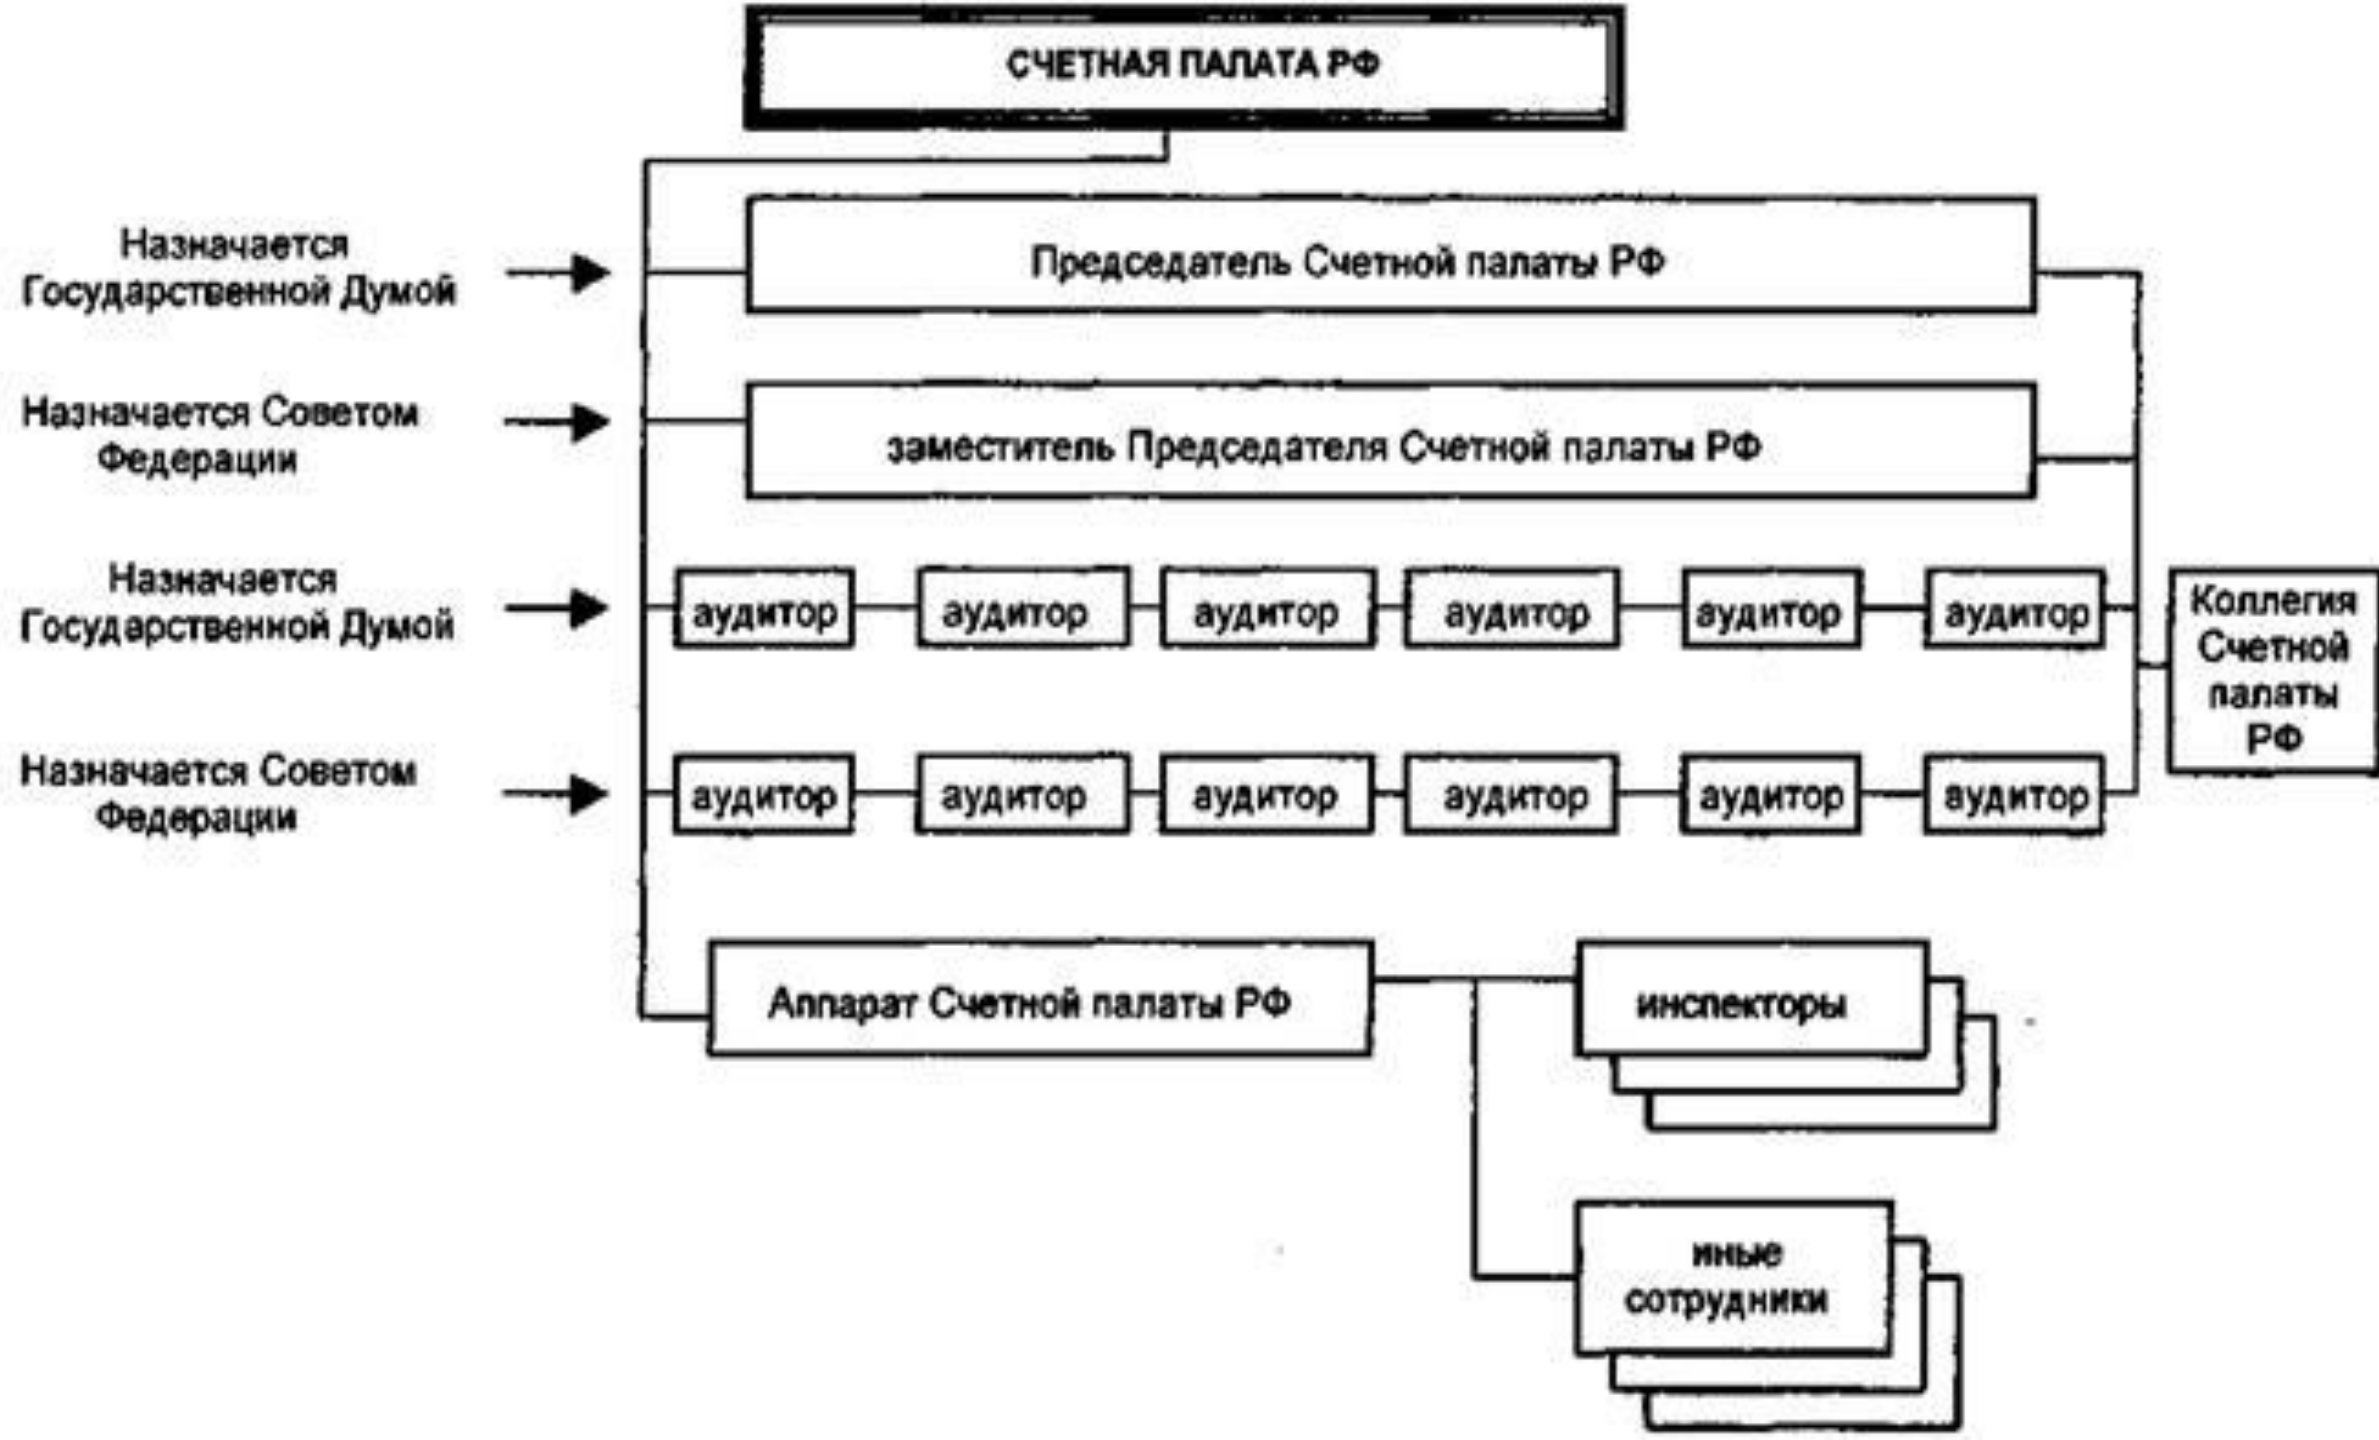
СЧЕТНАЯ ПАЛАТА РФ

Назначается Государственной Думой

Председатель Счетной палаты РФ

Назначается Советом Федерации

заместитель Председателя Счетной палаты РФ

Назначается Государственной Думой

аудитор аудитор аудитор аудитор аудитор аудитор

Коллегия Счетной палаты РФ

Назначается Советом Федерации

аудитор аудитор аудитор аудитор аудитор аудитор

Аппарат Счетной палаты РФ

инспекторы

иные сотрудники